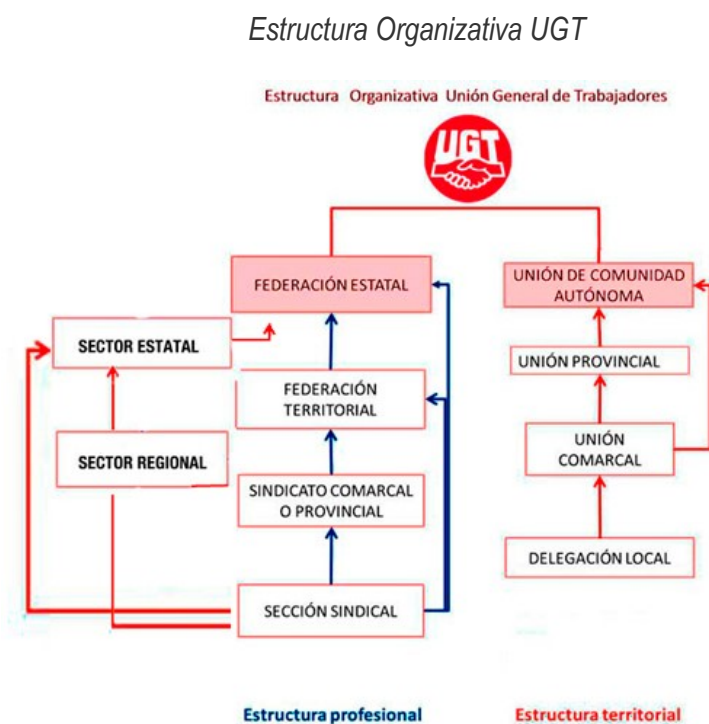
Estructura Organizativa UGT

Estructura Organizativa Unión General de Trabajadores

UGT

FEDERACIÓN ESTATAL

UNIÓN DE COMUNIDAD AUTÓNOMA

SECTOR ESTATAL

FEDERACIÓN TERRITORIAL

UNIÓN PROVINCIAL

UNIÓN COMARCAL

SECTOR REGIONAL

SINDICATO COMARCAL O PROVINCIAL

DELEGACIÓN LOCAL

SECCIÓN SINDICAL

Estructura profesional

Estructura territorial